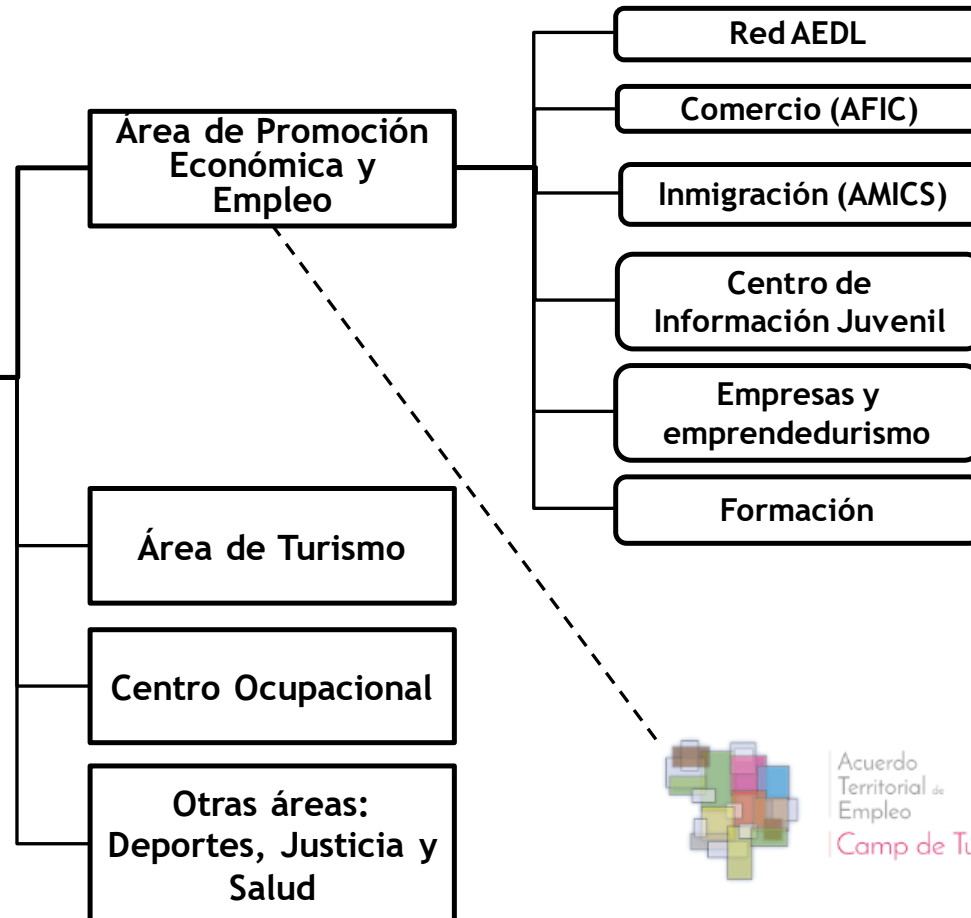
Área de Promoción Económica y Empleo

Red AEDL

Comercio (AFIC)

Inmigración (AMICS)

Centro de Información Juvenil

Empresas y emprendedurismo

Formación

Área de Turismo

Centro Ocupacional

Otras áreas: Deportes, Justicia y Salud

Acuerdo Territorial de Empleo
Camp de Tu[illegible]